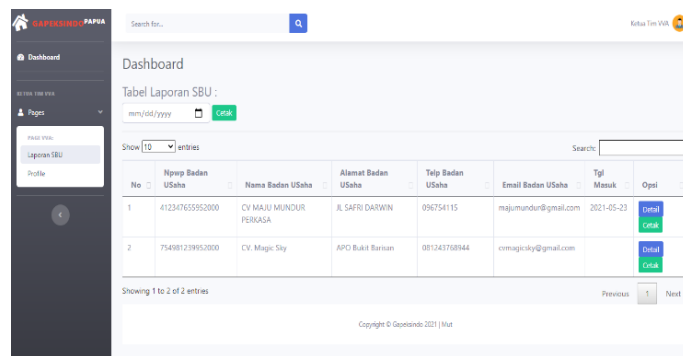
GAPEKSINDO PAPUA

Search for...

Ketua Tim VVA

Dashboard

KETUA TIM VVA

Pages

PAGE VVA:

Laporan SBU

Profile

Dashboard

Tabel Laporan SBU :

mm/dd/yyyy

Cetak

Show 10 entries

Search:

| No | Npwp Badan USaha | Nama Badan USaha | Alamat Badan USaha | Telp Badan USaha | Email Badan USaha | Tgl Masuk | Opsi |
|---|---|---|---|---|---|---|---|
| 1 | 412347655952000 | CV MAJU MUNDUR PERKASA | JL SAFRI DARWIN | 096754115 | majumundur@gmail.com | 2021-05-23 | Detail Cetak |
| 2 | 754981239952000 | CV. Magic Sky | APO Bukit Barisan | 081243768944 | cvmagicsky@gmail.com | | Detail Cetak |

Showing 1 to 2 of 2 entries

Previous 1 Next

Copyright © Gapeksindo 2021 | Mut